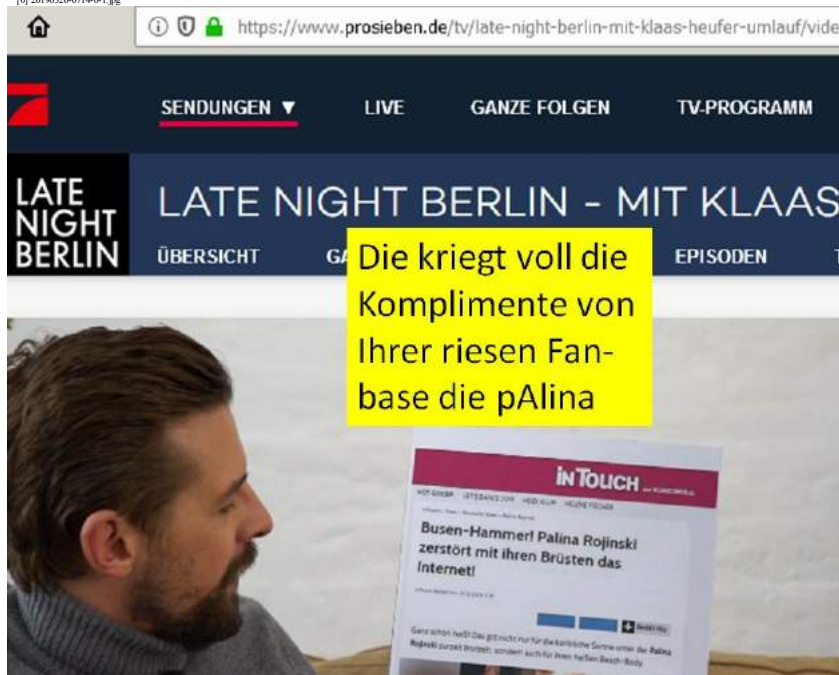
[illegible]

https://www.prosieben.de/tv/late-night-berlin-mit-klaas-heufer-umlauf/vide

SENDUNGEN ▼ LIVE GANZE FOLGEN TV-PROGRAMM

LATE NIGHT BERLIN

LATE NIGHT BERLIN - MIT KLAAS

ÜBERSICHT GA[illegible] EPISODEN

Die kriegt voll die Komplimente von Ihrer riesen Fanbase die pAlina

IN TOUCH

Busen-Hammer! Palina Rojinski zerstört mit ihren Brüsten das Internet!

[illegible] Palina Rojinski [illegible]